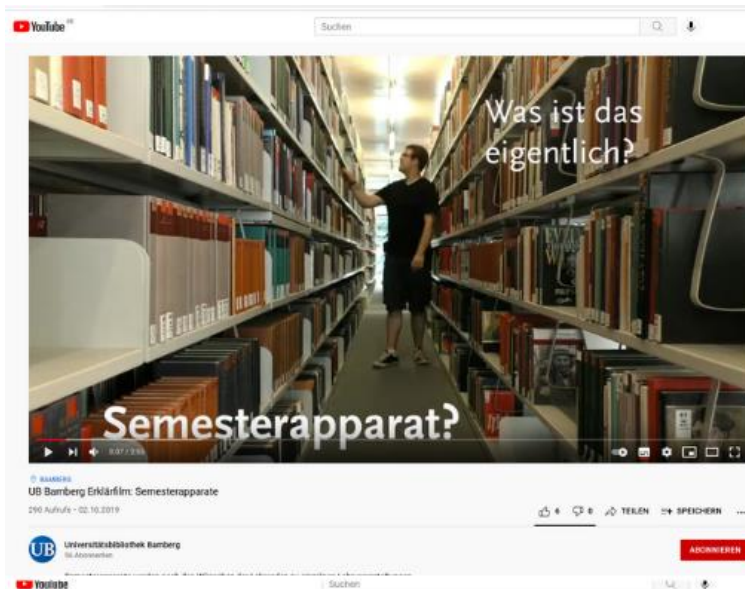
YouTube DE

Suchen

Was ist das eigentlich?

Semesterapparat?

0:07 / 3:56

BAMBERG

UB Bamberg Erklärfilm: Semesterapparate

290 Aufrufe • 02.10.2019

6 0 TEILEN SPEICHERN ...

UB

Universitätsbibliothek Bamberg

56 Abonnenten

ABONNIEREN

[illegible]

YouTube

Suchen